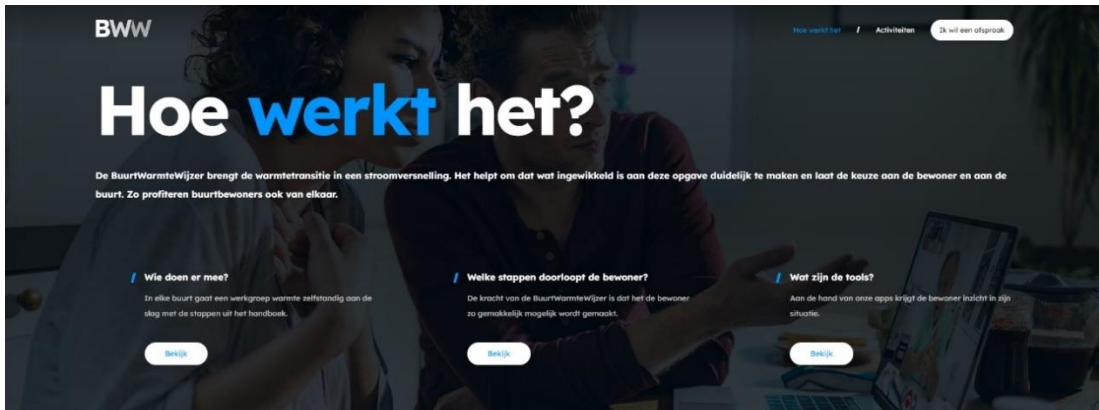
BWW

Hoe werkt het / Activiteiten Ik wil een afspraak

Hoe werkt het?

De BuurtWarmteWijzer brengt de warmtetransitie in een stroomversnelling. Het helpt om dat wat ingewikkeld is aan deze opgave duidelijk te maken en laat de keuze aan de bewoner en aan de buurt. Zo profiteren buurtbewoners ook van elkaar.

Wie doen er mee?

In elke buurt gaat een werkgroep warmte zelfstandig aan de slag met de stappen uit het handboek.

Bekijk

Welke stappen doorloopt de bewoner?

De kracht van de BuurtWarmteWijzer is dat het de bewoner zo gemakkelijk mogelijk wordt gemaakt.

Bekijk

Wat zijn de tools?

Aan de hand van onze apps krijgt de bewoner inzicht in zijn situatie.

Bekijk